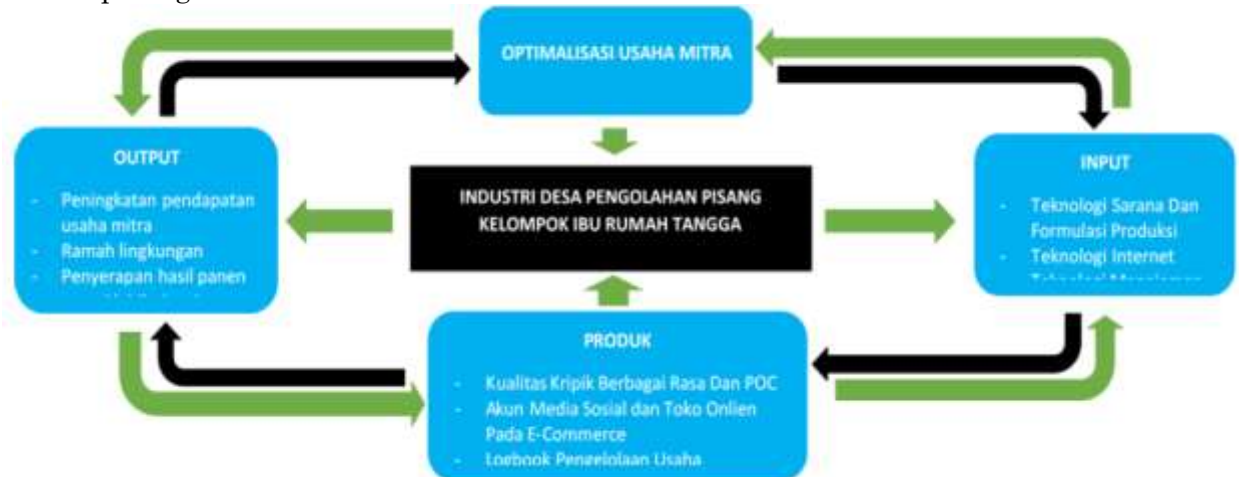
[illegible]

OPTIMALISASI USAHA MITRA

OUTPUT

- Peningkatan pendapatan usaha mitra
- Ramah lingkungan
- Penyerapan hasil panen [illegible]

INDUSTRI DESA PENGOLAHAN PISANG KELOMPOK IBU RUMAH TANGGA

INPUT

- Teknologi Sarana Dan Formulasi Produksi
- Teknologi Internet
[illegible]

PRODUK

- Kualitas Kripik Berbagai Rasa Dan POC
- Akun Media Sosial dan Toko Onlien Pada E-Commerce
- Logbook Pengelolaan Usaha